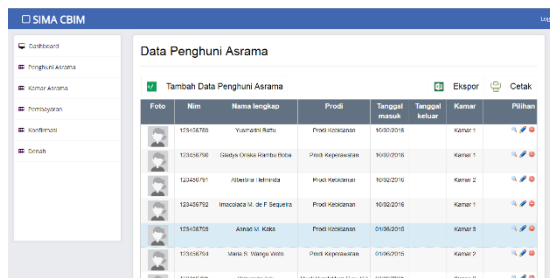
SIMA CBIM

Log

Dashboard

Penghuni Asrama

Kamar Asrama

Pembayaran

Konfirmasi

Denah

Data Penghuni Asrama

Tambah Data Penghuni Asrama

Ekspor

Cetak

| Foto | Nim | Nama lengkap | Prodi | Tanggal masuk | Tanggal keluar | Kamar | Pilihan |
|---|---|---|---|---|---|---|---|
| | 123456789 | Yuvnatni Rattu | Prodi Kebidanan | 10/02/2016 | | Kamar 1 | |
| | 123456790 | Gladys Onike Rambu Roba | Prodi Keperawatan | 10/02/2016 | | Kamar 1 | |
| | 123456791 | Albertina Helminta | Prodi Kebidanan | 10/02/2016 | | Kamar 2 | |
| | 123456792 | Imacolada M. de F Sequeira | Prodi Kebidanan | 10/02/2016 | | Kamar 1 | |
| | 123456789 | Annad M. Kaka | Prodi Kebidanan | 01/06/2015 | | Kamar 8 | |
| | 123456794 | Maria S. Wangu Weto | Prodi Keperawatan | 01/06/2015 | | Kamar 1 | |